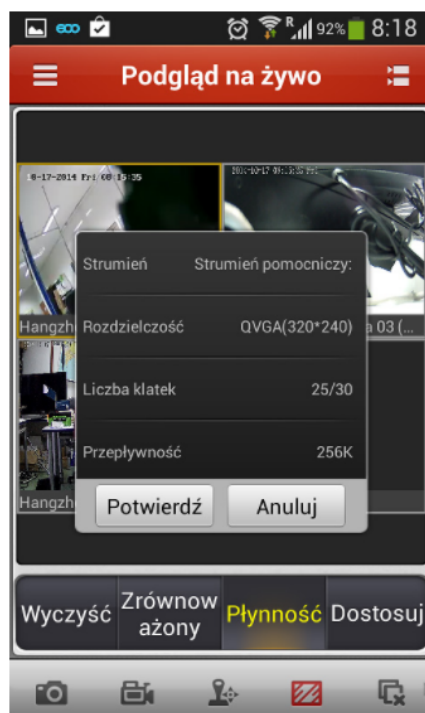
92% 8:18

Podgląd na żywo

8-17-2014 Fri 08:15:35

Hangzh

a 03 (...

Hangzh

Strumień Strumień pomocniczy:

Rozdzielczość QVGA(320*240)

Liczba klatek 25/30

Przepływność 256K

Potwierdź Anuluj

Wyczyść Zrównoważony Płynność Dostosuj